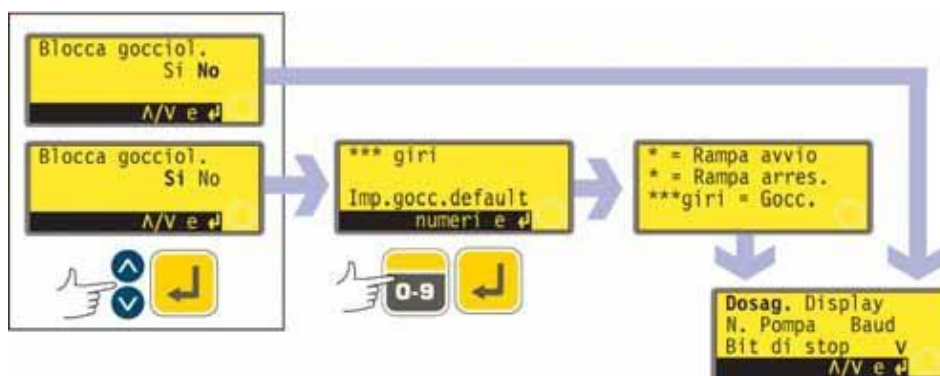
Blocca gocciol.
Si No
Λ/V e ↵

Blocca gocciol.
Si No
Λ/V e ↵

0-9

*** giri

Imp.gocc.default
numeri e ↵

* = Rampa avvio
* = Rampa arres.
***giri = Gocc.

Dosag. Display
N. Pompa Baud
Bit di stop V
Λ/V e ↵